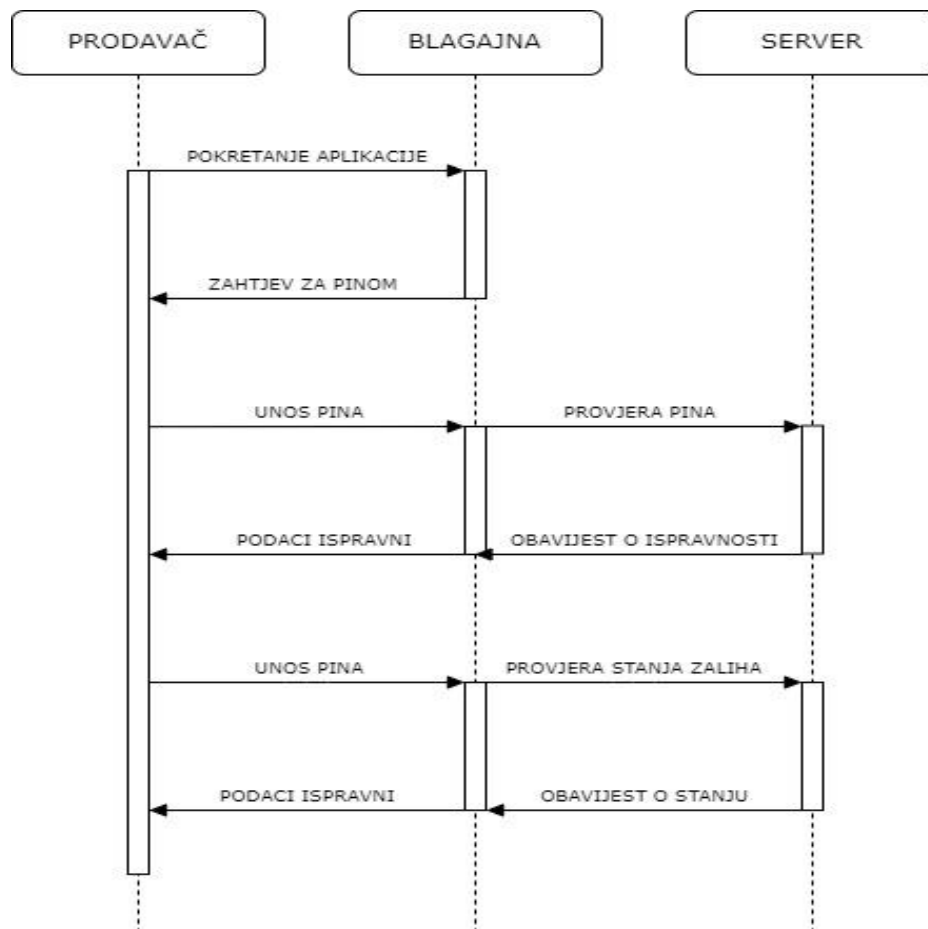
PRODAVAČ

BLAGAJNA

SERVER

POKRETANJE APLIKACIJE

ZAHTJEV ZA PINOM

UNOS PINA

PROVJERA PINA

PODACI ISPRAVNI

OBAVIJEST O ISPRAVNOSTI

UNOS PINA

PROVJERA STANJA ZALIHA

PODACI ISPRAVNI

OBAVIJEST O STANJU